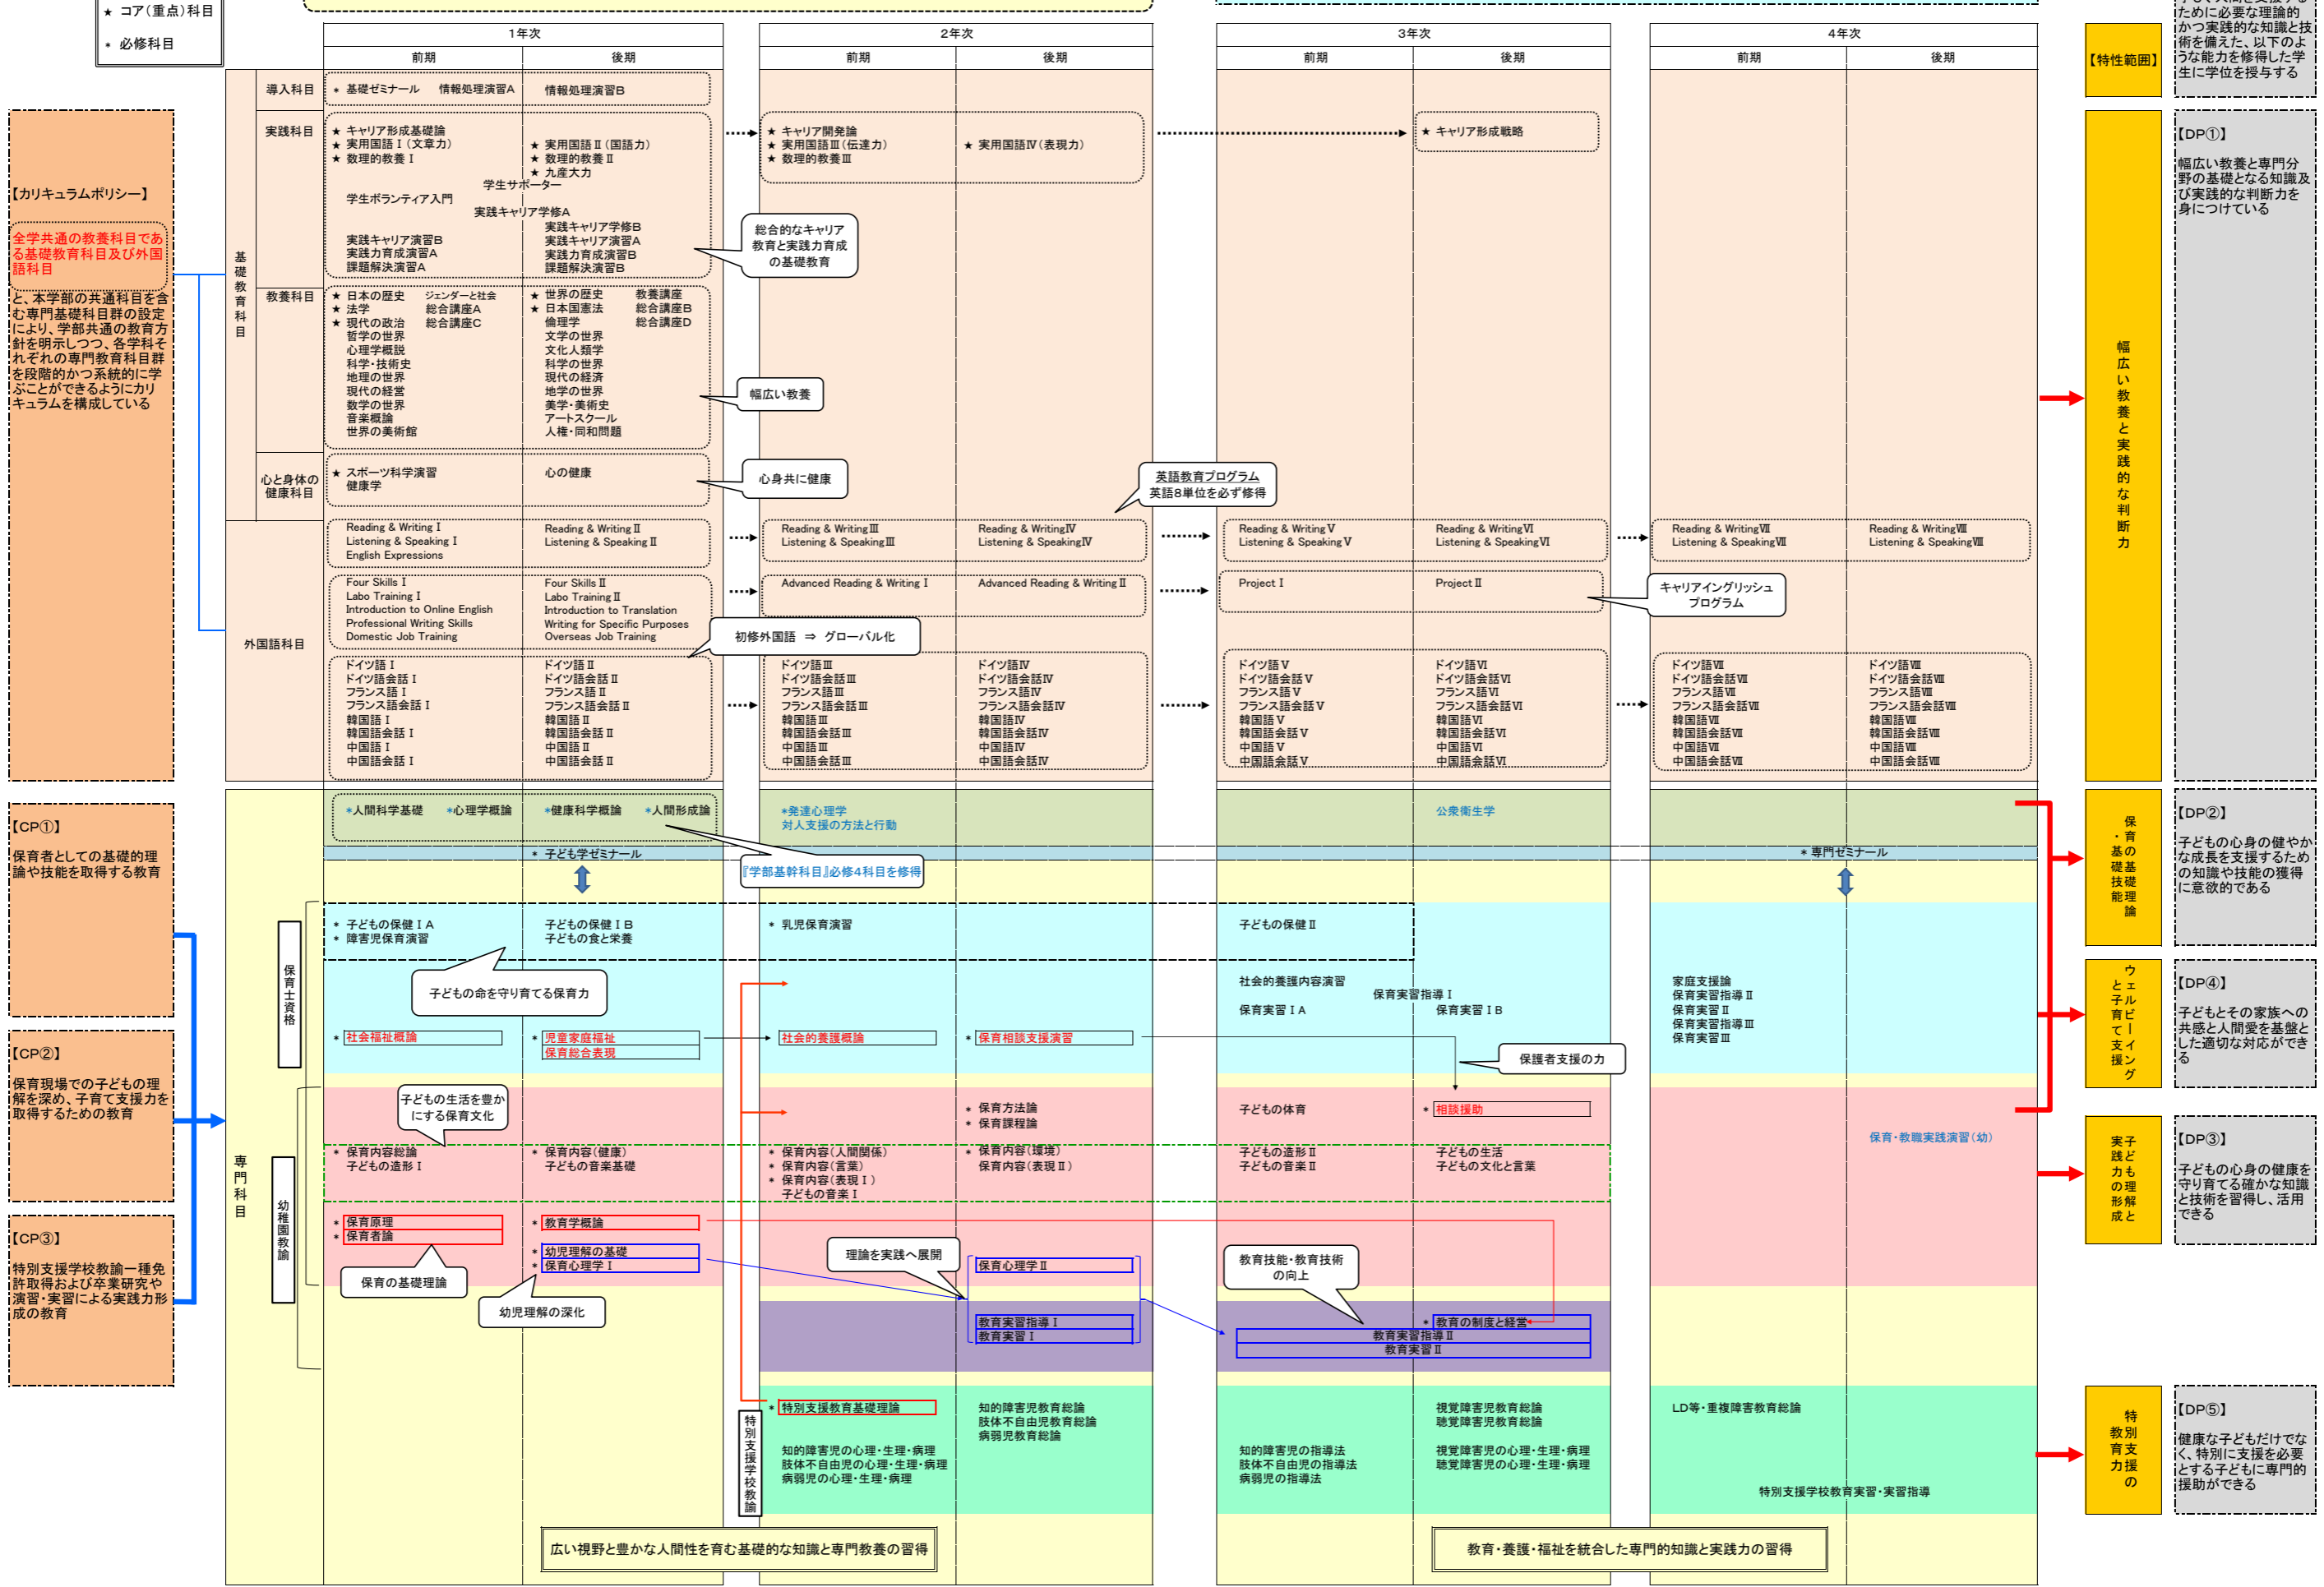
★ コア（重点）科目
＊ 必修科目

1年次
前期
後期
2年次
前期
後期
3年次
前期
後期
4年次
前期
後期

【特性範囲】

ために必要な理論的かつ実践的な知識と技術を備えた、以下のような能力を修得した学生に学位を授与する

【カリキュラムポリシー】

全学共通の教養科目である基礎教育科目及び外国語科目

と、本学部の共通科目を含む専門基礎科目群の設定により、学部共通の教育方針を明示しつつ、各学科それぞれの専門教育科目群を段階的かつ系統的に学ぶことができるようにカリキュラムを構成している

基礎教育科目

導入科目
＊ 基礎ゼミナール　情報処理演習A
情報処理演習B

実践科目
★ キャリア形成基礎論
★ 実用国語Ⅰ（文章力）
★ 数理的教養Ⅰ
★ 実用国語Ⅱ（国語力）
★ 数理的教養Ⅱ
★ 九産大力
学生サポーター
学生ボランティア入門
実践キャリア学修A
実践キャリア学修B
実践キャリア演習B
実践キャリア演習A
実践力育成演習A
実践力育成演習B
課題解決演習A
課題解決演習B
★ キャリア開発論
★ 実用国語Ⅲ（伝達力）
★ 数理的教養Ⅲ
★ 実用国語Ⅳ（表現力）
★ キャリア形成戦略

総合的なキャリア教育と実践力育成の基礎教育

教養科目
★ 日本の歴史
★ 法学
★ 現代の政治
哲学の世界
心理学概説
科学・技術史
地理の世界
現代の経営
数学の世界
音楽概論
世界の美術館
ジェンダーと社会
総合講座A
総合講座C
★ 世界の歴史
★ 日本国憲法
倫理学
文学の世界
文化人類学
科学の世界
現代の経済
地学の世界
美学・美術史
アートスクール
人権・同和問題
教養講座
総合講座B
総合講座D

幅広い教養

心と身体の健康科目
★ スポーツ科学演習
健康学
心の健康

心身共に健康

英語教育プログラム
英語8単位を必ず修得

外国語科目
Reading & Writing Ⅰ
Listening & Speaking Ⅰ
English Expressions
Reading & Writing Ⅱ
Listening & Speaking Ⅱ
Reading & Writing Ⅲ
Listening & Speaking Ⅲ
Reading & Writing Ⅳ
Listening & Speaking Ⅳ
Reading & Writing Ⅴ
Listening & Speaking Ⅴ
Reading & Writing Ⅵ
Listening & Speaking Ⅵ
Reading & Writing Ⅶ
Listening & Speaking Ⅶ
Reading & Writing Ⅷ
Listening & Speaking Ⅷ

Four Skills Ⅰ
Labo Training Ⅰ
Introduction to Online English
Professional Writing Skills
Domestic Job Training
Four Skills Ⅱ
Labo Training Ⅱ
Introduction to Translation
Writing for Specific Purposes
Overseas Job Training
Advanced Reading & Writing Ⅰ
Advanced Reading & Writing Ⅱ
Project Ⅰ
Project Ⅱ

キャリアイングリッシュプログラム

初修外国語 ⇒ グローバル化

ドイツ語Ⅰ
ドイツ語会話Ⅰ
フランス語Ⅰ
フランス語会話Ⅰ
韓国語Ⅰ
韓国語会話Ⅰ
中国語Ⅰ
中国語会話Ⅰ
ドイツ語Ⅱ
ドイツ語会話Ⅱ
フランス語Ⅱ
フランス語会話Ⅱ
韓国語Ⅱ
韓国語会話Ⅱ
中国語Ⅱ
中国語会話Ⅱ
ドイツ語Ⅲ
ドイツ語会話Ⅲ
フランス語Ⅲ
フランス語会話Ⅲ
韓国語Ⅲ
韓国語会話Ⅲ
中国語Ⅲ
中国語会話Ⅲ
ドイツ語Ⅳ
ドイツ語会話Ⅳ
フランス語Ⅳ
フランス語会話Ⅳ
韓国語Ⅳ
韓国語会話Ⅳ
中国語Ⅳ
中国語会話Ⅳ
ドイツ語Ⅴ
ドイツ語会話Ⅴ
フランス語Ⅴ
フランス語会話Ⅴ
韓国語Ⅴ
韓国語会話Ⅴ
中国語Ⅴ
中国語会話Ⅴ
ドイツ語Ⅵ
ドイツ語会話Ⅵ
フランス語Ⅵ
フランス語会話Ⅵ
韓国語Ⅵ
韓国語会話Ⅵ
中国語Ⅵ
中国語会話Ⅵ
ドイツ語Ⅶ
ドイツ語会話Ⅶ
フランス語Ⅶ
フランス語会話Ⅶ
韓国語Ⅶ
韓国語会話Ⅶ
中国語Ⅶ
中国語会話Ⅶ
ドイツ語Ⅷ
ドイツ語会話Ⅷ
フランス語Ⅷ
フランス語会話Ⅷ
韓国語Ⅷ
韓国語会話Ⅷ
中国語Ⅷ
中国語会話Ⅷ

幅広い教養と実践的な判断力

【DP①】
幅広い教養と専門分野の基礎となる知識及び実践的な判断力を身につけている

【CP①】
保育者としての基礎的理論や技能を取得する教育

【CP②】
保育現場での子どもの理解を深め、子育て支援力を取得するための教育

【CP③】
特別支援学校教諭一種免許取得および卒業研究や演習・実習による実践力形成の教育

専門科目

＊人間科学基礎　＊心理学概論
＊健康科学概論　＊人間形成論
＊発達心理学
対人支援の方法と行動
公衆衛生学
＊ 子ども学ゼミナール
＊ 専門ゼミナール
『学部基幹科目』必修4科目を修得

保育士資格
＊ 子どもの保健ⅠA
＊ 障害児保育演習
子どもの保健ⅠB
子どもの食と栄養
＊ 乳児保育演習
子どもの保健Ⅱ

子どもの命を守り育てる保育力

社会的養護内容演習
保育実習指導Ⅰ
保育実習ⅠA
保育実習ⅠB
家庭支援論
保育実習指導Ⅱ
保育実習Ⅱ
保育実習指導Ⅲ
保育実習Ⅲ

＊ 社会福祉概論
＊ 児童家庭福祉
保育総合表現
＊ 社会的養護概論
＊ 保育相談支援演習

保護者支援の力

子どもの生活を豊かにする保育文化

＊ 保育方法論
＊ 保育課程論
子どもの体育
＊ 相談援助
保育・教職実践演習（幼）

＊ 保育内容総論
子どもの造形Ⅰ
＊ 保育内容（健康）
子どもの音楽基礎
＊ 保育内容（人間関係）
＊ 保育内容（言葉）
＊ 保育内容（表現Ⅰ）
子どもの音楽Ⅰ
＊ 保育内容（環境）
保育内容（表現Ⅱ）
子どもの造形Ⅱ
子どもの音楽Ⅱ
子どもの生活
子どもの文化と言葉

幼稚園教諭
＊ 保育原理
＊ 保育者論
＊ 教育学概論
＊ 幼児理解の基礎
＊ 保育心理学Ⅰ
保育心理学Ⅱ

保育の基礎理論
幼児理解の深化
理論を実践へ展開
教育技能・教育技術の向上

教育実習指導Ⅰ
教育実習Ⅰ
＊ 教育の制度と経営
教育実習指導Ⅱ
教育実習Ⅱ

特別支援学校教諭
＊ 特別支援教育基礎理論
知的障害者教育総論
肢体不自由児教育総論
病弱児教育総論
視覚障害児教育総論
聴覚障害児教育総論
LD等・重複障害教育総論
知的障害児の心理・生理・病理
肢体不自由児の心理・生理・病理
病弱児の心理・生理・病理
知的障害児の指導法
肢体不自由児の指導法
病弱児の指導法
視覚障害児の心理・生理・病理
聴覚障害児の心理・生理・病理
特別支援学校教育実習・実習指導

広い視野と豊かな人間性を育む基礎的な知識と専門教養の習得
教育・養護・福祉を統合した専門的知識と実践力の習得

保育・基礎理論の基礎技能

【DP②】
子どもの心身の健やかな成長を支援するための知識や技能の獲得に意欲的である

ウェルビーイングと子育て支援

【DP④】
子どもとその家族への共感と人間愛を基盤とした適切な対応ができる

実践力の形成と子ども理解

【DP③】
子どもの心身の健康を守り育てる確かな知識と技術を習得し、活用できる

特別支援教育の力

【DP⑤】
健康な子どもだけでなく、特別に支援を必要とする子どもに専門的援助ができる